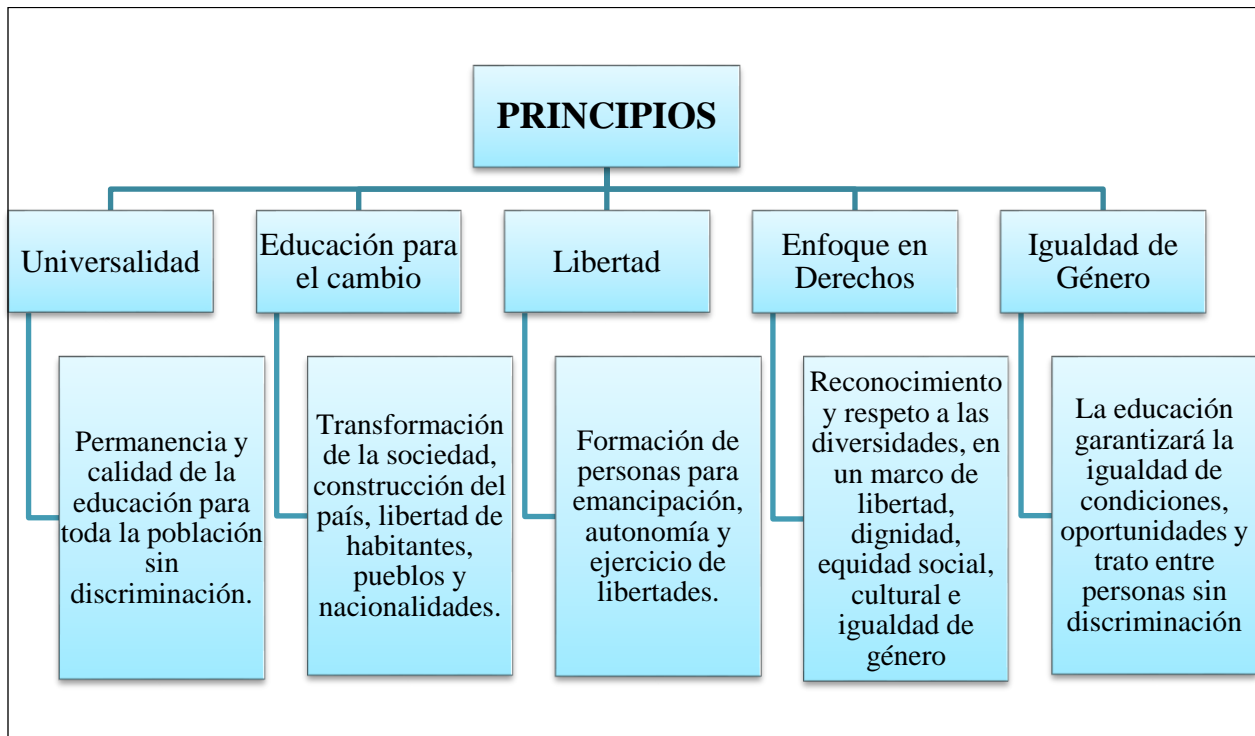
PRINCIPIOS

Universalidad

Permanencia y calidad de la educación para toda la población sin discriminación.

Educación para el cambio

Transformación de la sociedad, construcción del país, libertad de habitantes, pueblos y nacionalidades.

Libertad

Formación de personas para emancipación, autonomía y ejercicio de libertades.

Enfoque en Derechos

Reconocimiento y respeto a las diversidades, en un marco de libertad, dignidad, equidad social, cultural e igualdad de género

Igualdad de Género

La educación garantizará la igualdad de condiciones, oportunidades y trato entre personas sin discriminación